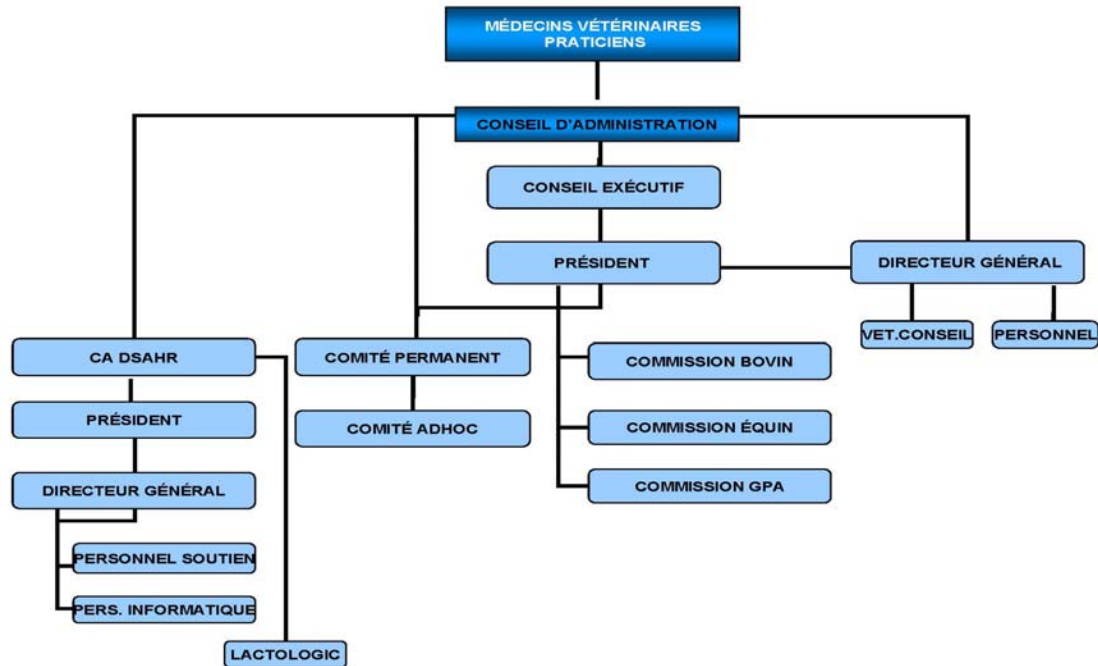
MÉDECINS VÉTÉRINAIRES PRATICIENS

CONSEIL D'ADMINISTRATION

CONSEIL EXÉCUTIF

PRÉSIDENT

DIRECTEUR GÉNÉRAL

VET.CONSEIL

PERSONNEL

CA DSAHR

COMITÉ PERMANENT

COMMISSION BOVIN

PRÉSIDENT

COMITÉ ADHOC

COMMISSION ÉQUIN

COMMISSION GPA

DIRECTEUR GÉNÉRAL

PERSONNEL SOUTIEN

PERS. INFORMATIQUE

LACTOLOGIC